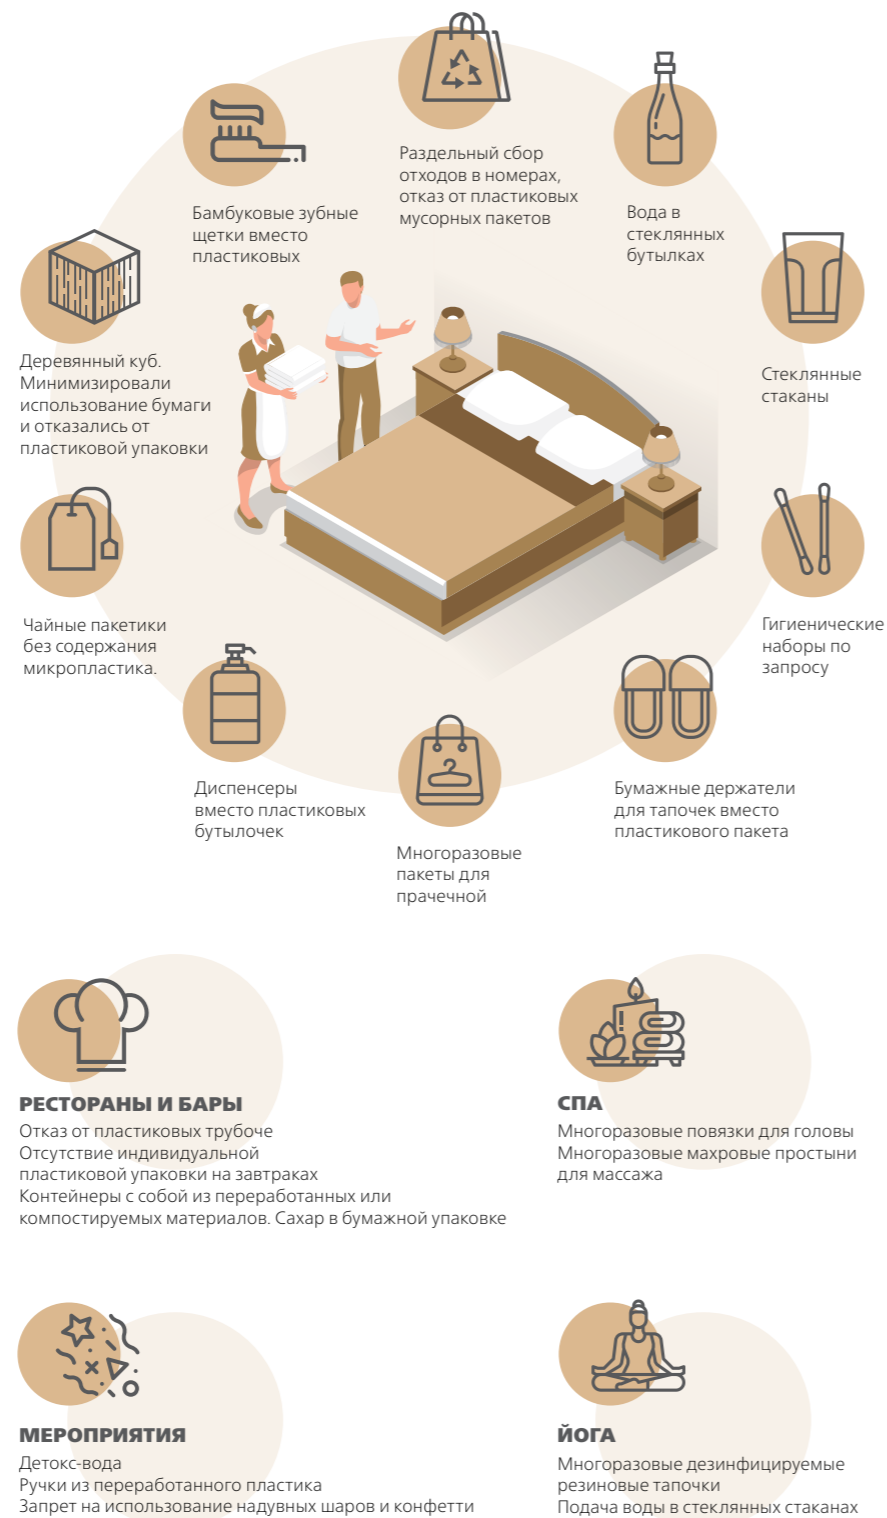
Раздельный сбор отходов в номерах, отказ от пластиковых мусорных пакетов

Бамбуковые зубные щетки вместо пластиковых

Вода в стеклянных бутылках

Деревянный куб. Минимизировали использование бумаги и отказались от пластиковой упаковки

Стеклянные стаканы

Чайные пакетики без содержания микропластика.

Гигиенические наборы по запросу

Диспенсеры вместо пластиковых бутылочек

Бумажные держатели для тапочек вместо пластикового пакета

Многоразовые пакеты для прачечной

РЕСТОРАНЫ И БАРЫ
Отказ от пластиковых трубоче
Отсутствие индивидуальной пластиковой упаковки на завтраках
Контейнеры с собой из переработанных или компостируемых материалов. Сахар в бумажной упаковке

СПА
Многоразовые повязки для головы
Многоразовые махровые простыни для массажа

МЕРОПРИЯТИЯ
Детокс-вода
Ручки из переработанного пластика
Запрет на использование надувных шаров и конфетти

ЙОГА
Многоразовые дезинфицируемые резиновые тапочки
Подача воды в стеклянных стаканах